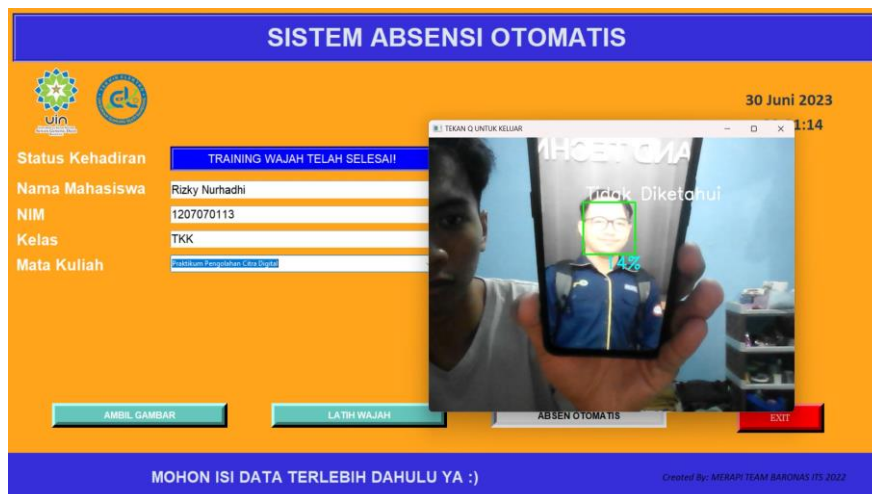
SISTEM ABSENSI OTOMATIS

uin

30 Juni 2023

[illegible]1:14

TEKAN Q UNTUK KELUAR

Status Kehadiran
TRAINING WAJAH TELAH SELESAI!

Nama Mahasiswa
Rizky Nurhadhi

NIM
1207070113

Kelas
TKK

Mata Kuliah
Praktikum Pengolahan Citra Digital

Tidak Diketahui

74%

AMBIL GAMBAR

LATIH WAJAH

ABSEN OTOMATIS

EXIT

MOHON ISI DATA TERLEBIH DAHULU YA :)

Created By: MERAPI TEAM BARONAS ITS 2022